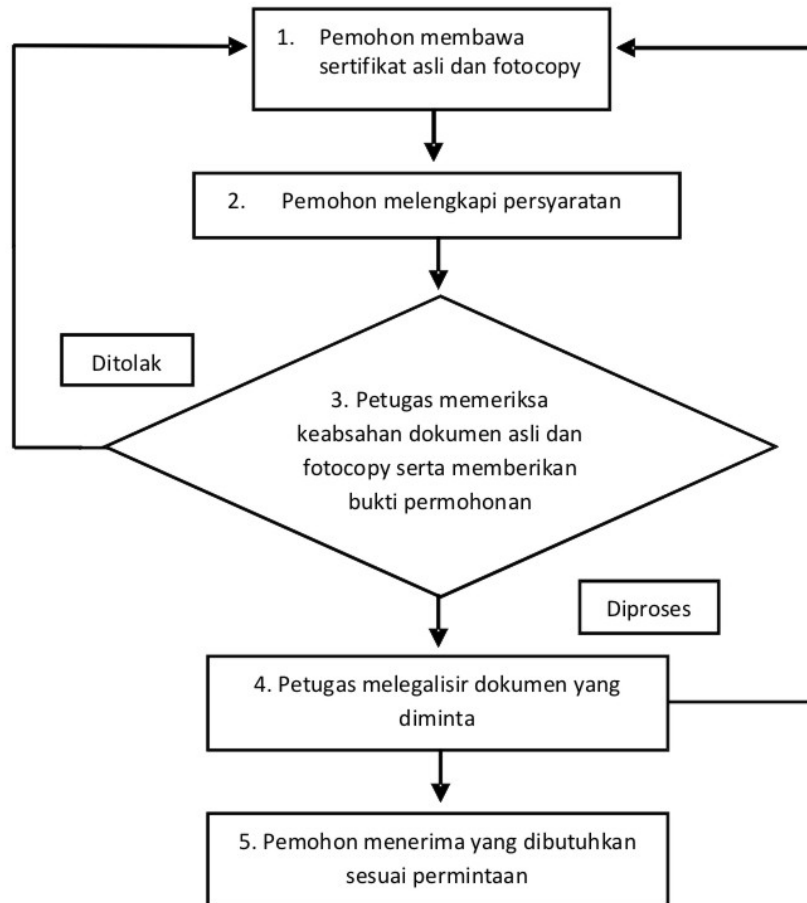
1. Pemohon membawa sertifikat asli dan fotocopy

2. Pemohon melengkapi persyaratan

Ditolak

3. Petugas memeriksa keabsahan dokumen asli dan fotocopy serta memberikan bukti permohonan

Diproses

4. Petugas melegalisir dokumen yang diminta

5. Pemohon menerima yang dibutuhkan sesuai permintaan